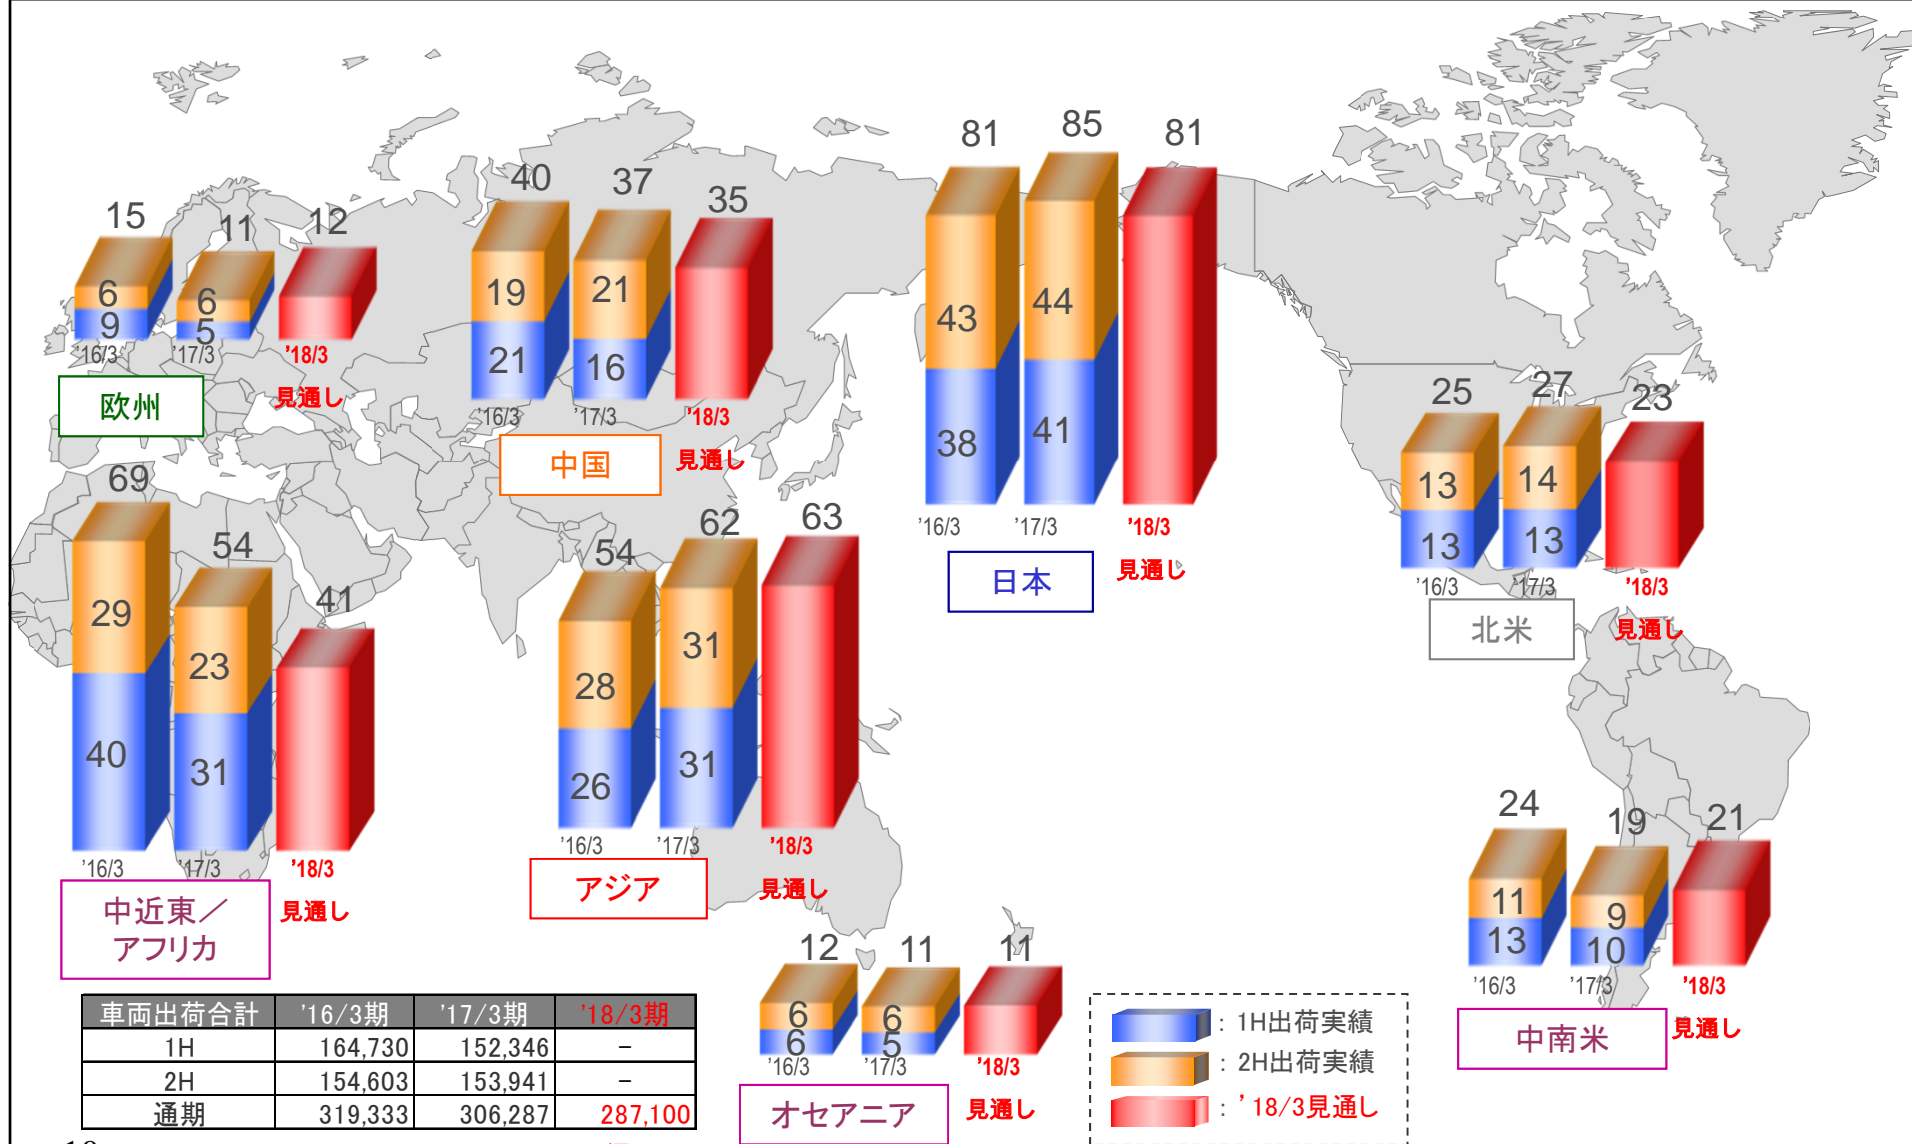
15
11
12
6
9
6
5
'16/3
'17/3
'18/3
見通し
欧州

40
37
35
19
21
21
16
'16/3
'17/3
'18/3
中国
見通し

81
85
81
43
38
44
41
'16/3
'17/3
'18/3
日本
見通し

25
27
23
13
13
14
13
'16/3
'17/3
'18/3
北米
見通し

69
54
41
29
40
23
31
'16/3
'17/3
'18/3
中近東／アフリカ
見通し

54
62
63
28
26
31
31
'16/3
'17/3
'18/3
アジア
見通し

12
11
11
6
6
6
5
'16/3
'17/3
'18/3
オセアニア
見通し

24
19
21
11
13
9
10
'16/3
'17/3
'18/3
中南米
見通し

| 車両出荷合計 | '16/3期 | '17/3期 | '18/3期 |
|---|---|---|---|
| 1H | 164,730 | 152,346 | － |
| 2H | 154,603 | 153,941 | － |
| 通期 | 319,333 | 306,287 | 287,100 |

：1H出荷実績
：2H出荷実績
：'18/3見通し